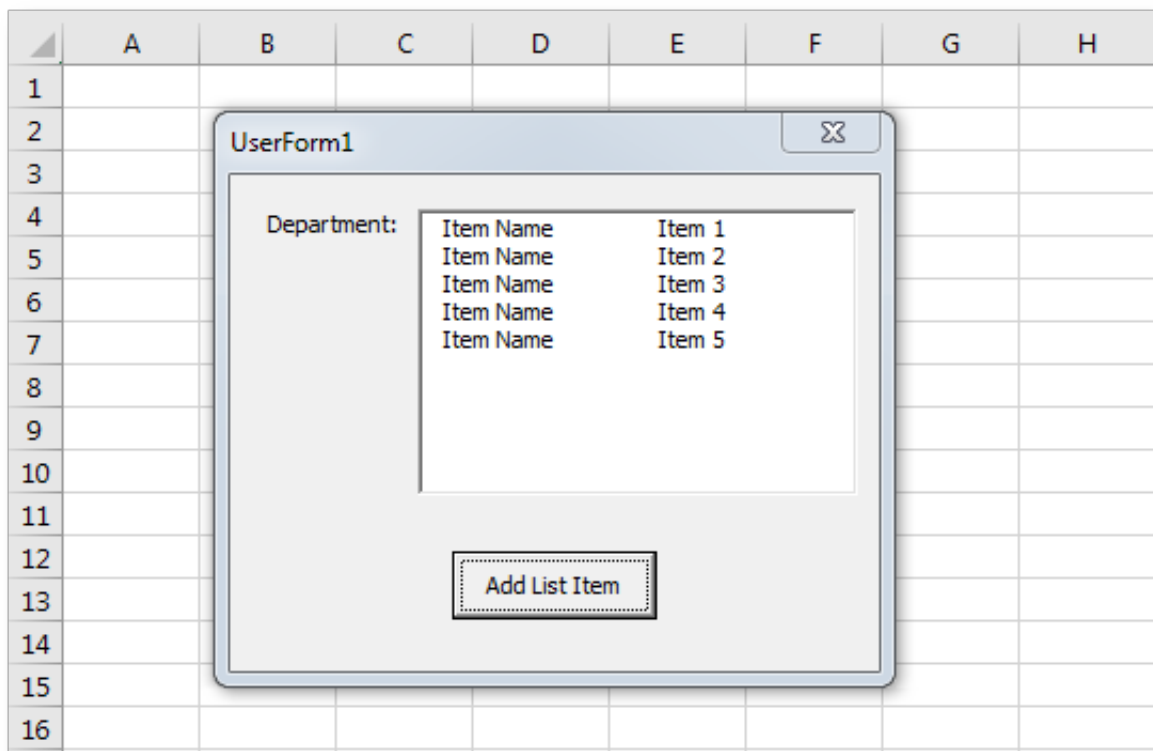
| | A | B | C | D | E | F | G | H |
|---|---|---|---|---|---|---|---|---|
| 1 | | | | | | | | |
| 2 | | | | | | | | |
| 3 | | | | | | | | |
| 4 | | | | | | | | |
| 5 | | | | | | | | |
| 6 | | | | | | | | |
| 7 | | | | | | | | |
| 8 | | | | | | | | |
| 9 | | | | | | | | |
| 10 | | | | | | | | |
| 11 | | | | | | | | |
| 12 | | | | | | | | |
| 13 | | | | | | | | |
| 14 | | | | | | | | |
| 15 | | | | | | | | |
| 16 | | | | | | | | |

UserForm1

Department:

| | |
|---|---|
| Item Name | Item 1 |
| Item Name | Item 2 |
| Item Name | Item 3 |
| Item Name | Item 4 |
| Item Name | Item 5 |

Add List Item